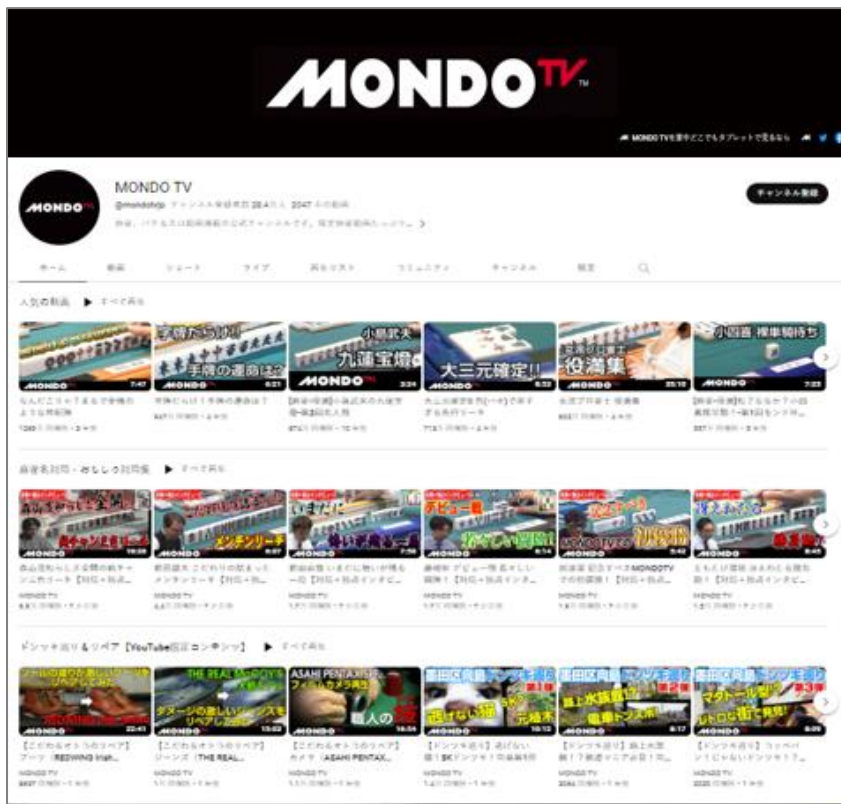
MONDO TV

MONDO TVを家中どこでもタブレットで見るなら

MONDO

MONDO TV
@mondotv チャンネル登録者数 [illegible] 2047 本の動画

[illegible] >

チャンネル登録

ホーム 動画 ショート ライブ 再生リスト コミュニティ チャンネル 概要

人気の動画 ▶ すべて再生

手牌の運命は? 7:47
6:21
小島武夫 九蓮宝燈 3:24
大三元確定!! 6:32
役満集 25:10
小田嶋 裸単騎待ち 7:23

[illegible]

麻雀名対局・おもしろ対局集 ▶ すべて再生

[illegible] 19:08
メンチンリーチ
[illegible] 7:58
デビュー戦 6:14
初役満 5:42
6:45

MONDO TV
MONDO TV
MONDO TV
MONDO TV
MONDO TV
MONDO TV

ドンツキ巡り&リペア【YouTube限定コンテンツ】 ▶ すべて再生

22:41
THE REAL McCOY'S 15:02
ASAHI PENTAX 職人の技 16:54
墨田区向島 ドンツキ巡り 逃げない猫 10:13
墨田区向島 ドンツキ巡り 電車トンネル 6:17
墨田区向島 ドンツキ巡り 8:09

【こだわるオトコのリペア】ブーツ（REDWING Irish...
【こだわるオトコのリペア】ジーンズ（THE REAL...
【こだわるオトコのリペア】カメラ（ASAHI PENTAX...
【ドンツキ巡り】逃げない猫！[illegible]
【ドンツキ巡り】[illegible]
【ドンツキ巡り】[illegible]

MONDO TV
MONDO TV
MONDO TV
MONDO TV
MONDO TV
MONDO TV